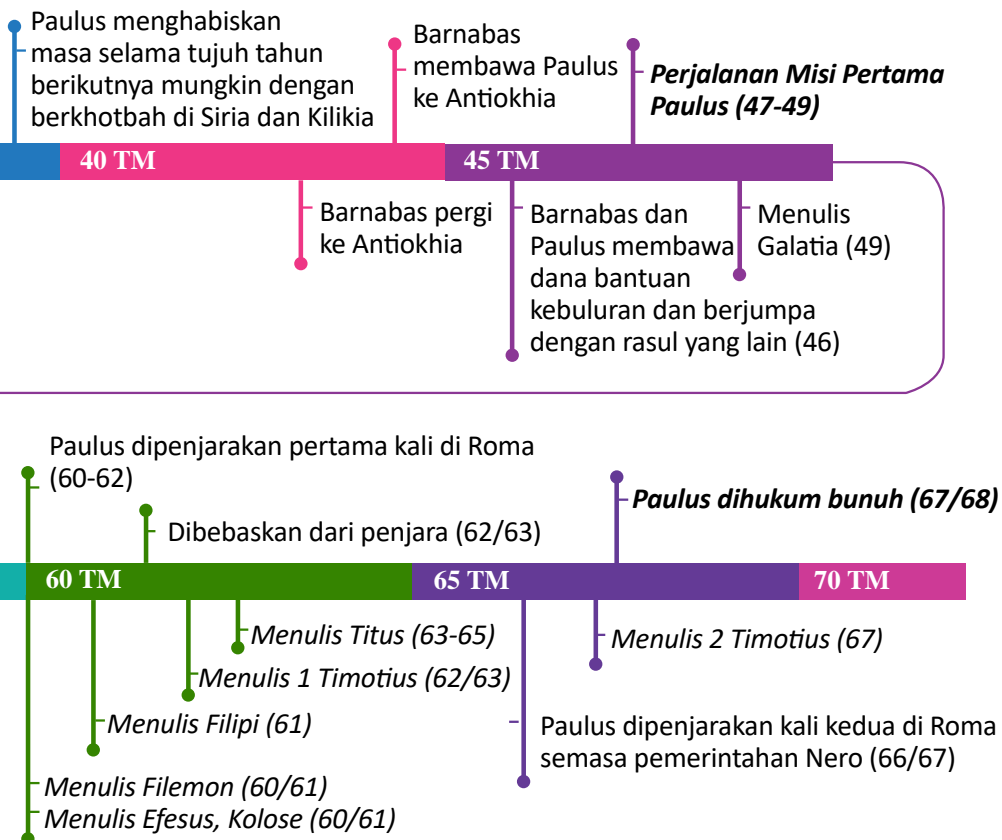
Paulus menghabiskan masa selama tujuh tahun berikutnya mungkin dengan berkhotbah di Siria dan Kilikia

Barnabas membawa Paulus ke Antiokhia

***Perjalanan Misi Pertama Paulus (47-49)***

40 TM

45 TM

Barnabas pergi ke Antiokhia

Barnabas dan Paulus membawa dana bantuan kebuluran dan berjumpa dengan rasul yang lain (46)

Menulis Galatia (49)

Paulus dipenjarakan pertama kali di Roma (60-62)

Dibebaskan dari penjara (62/63)

***Paulus dihukum bunuh (67/68)***

60 TM

65 TM

70 TM

*Menulis Titus (63-65)*

*Menulis 1 Timotius (62/63)*

*Menulis Filipi (61)*

*Menulis 2 Timotius (67)*

Paulus dipenjarakan kali kedua di Roma semasa pemerintahan Nero (66/67)

*Menulis Filemon (60/61)*

*Menulis Efesus, Kolose (60/61)*